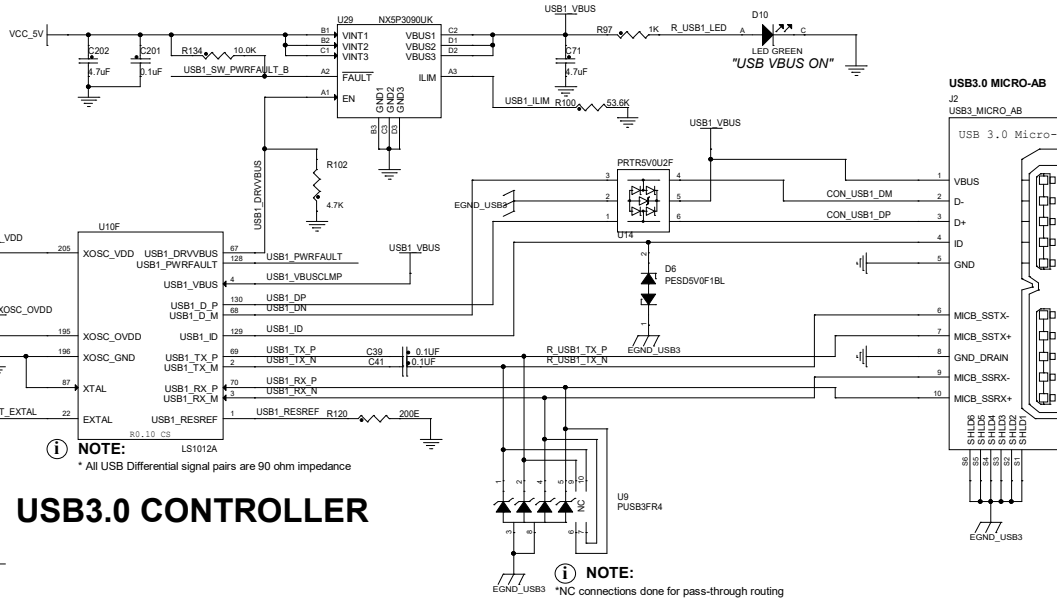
VCC_5V
C202
4.7uF
C201
0.1uF
R134
10.0K
USB1_SW_PWRFAULT_B
U29
NX5P3090UK
B1 VINT1
B2 VINT2
C1 VINT3
A2 FAULT
A1 EN
VBUS1 C2
VBUS2 D1
VBUS3 D2
ILIM A3
GND1 GND2 GND3
B3 C3 D3
USB1_VBUS
C71
4.7uF
R97
1K
R_USB1_LED
D10
A C
LED GREEN
"USB VBUS ON"
USB1_ILIM
R100
53.6K
USB3.0 MICRO-AB
J2
USB3_MICRO_AB
USB 3.0 Micro-
R102
4.7K
USB1_DRVVBUS
USB1_VBUS
PRTR5V0U2F
3 2
4 5
1 6
EGND_USB3
U14
CON_USB1_DM
CON_USB1_DP
1 VBUS
2 D-
3 D+
4 ID
5 GND
6 MICB_SSTX-
7 MICB_SSTX+
8 GND_DRAIN
9 MICB_SSRX-
10 MICB_SSRX+
SHLD6 SHLD5 SHLD4 SHLD3 SHLD2 SHLD1
S6 S5 S4 S3 S2 S1
EGND_USB3
VDD
U10F
205 XOSC_VDD
USB1_DRVVBUS 67
USB1_PWRFAULT 128
USB1_PWRFAULT
USB1_VBUS
USB1_VBUS 4
USB1_VBUSCLMP
USB1_D_P 130
USB1_D_M 68
USB1_DP
USB1_DN
D6
PESD5V0F1BL
XOSC_OVDD
195 XOSC_OVDD
USB1_ID 129
USB1_ID
196 XOSC_GND
USB1_TX_P 69
USB1_TX_M 2
USB1_TX_P
USB1_TX_N
C39
C41
0.1UF
0.1UF
R_USB1_TX_P
R_USB1_TX_N
EGND_USB3
87 XTAL
USB1_RX_P 70
USB1_RX_M 3
USB1_RX_P
USB1_RX_N
T_EXTAL
22 EXTAL
USB1_RESREF 1
USB1_RESREF
R120
200E
R0.10 CS
LS1012A
NOTE:
* All USB Differential signal pairs are 90 ohm impedance
USB3.0 CONTROLLER
1 2 4 5 10
NC
3 8 6 7 9
U9
PUSB3FR4
EGND_USB3
NOTE:
*NC connections done for pass-through routing